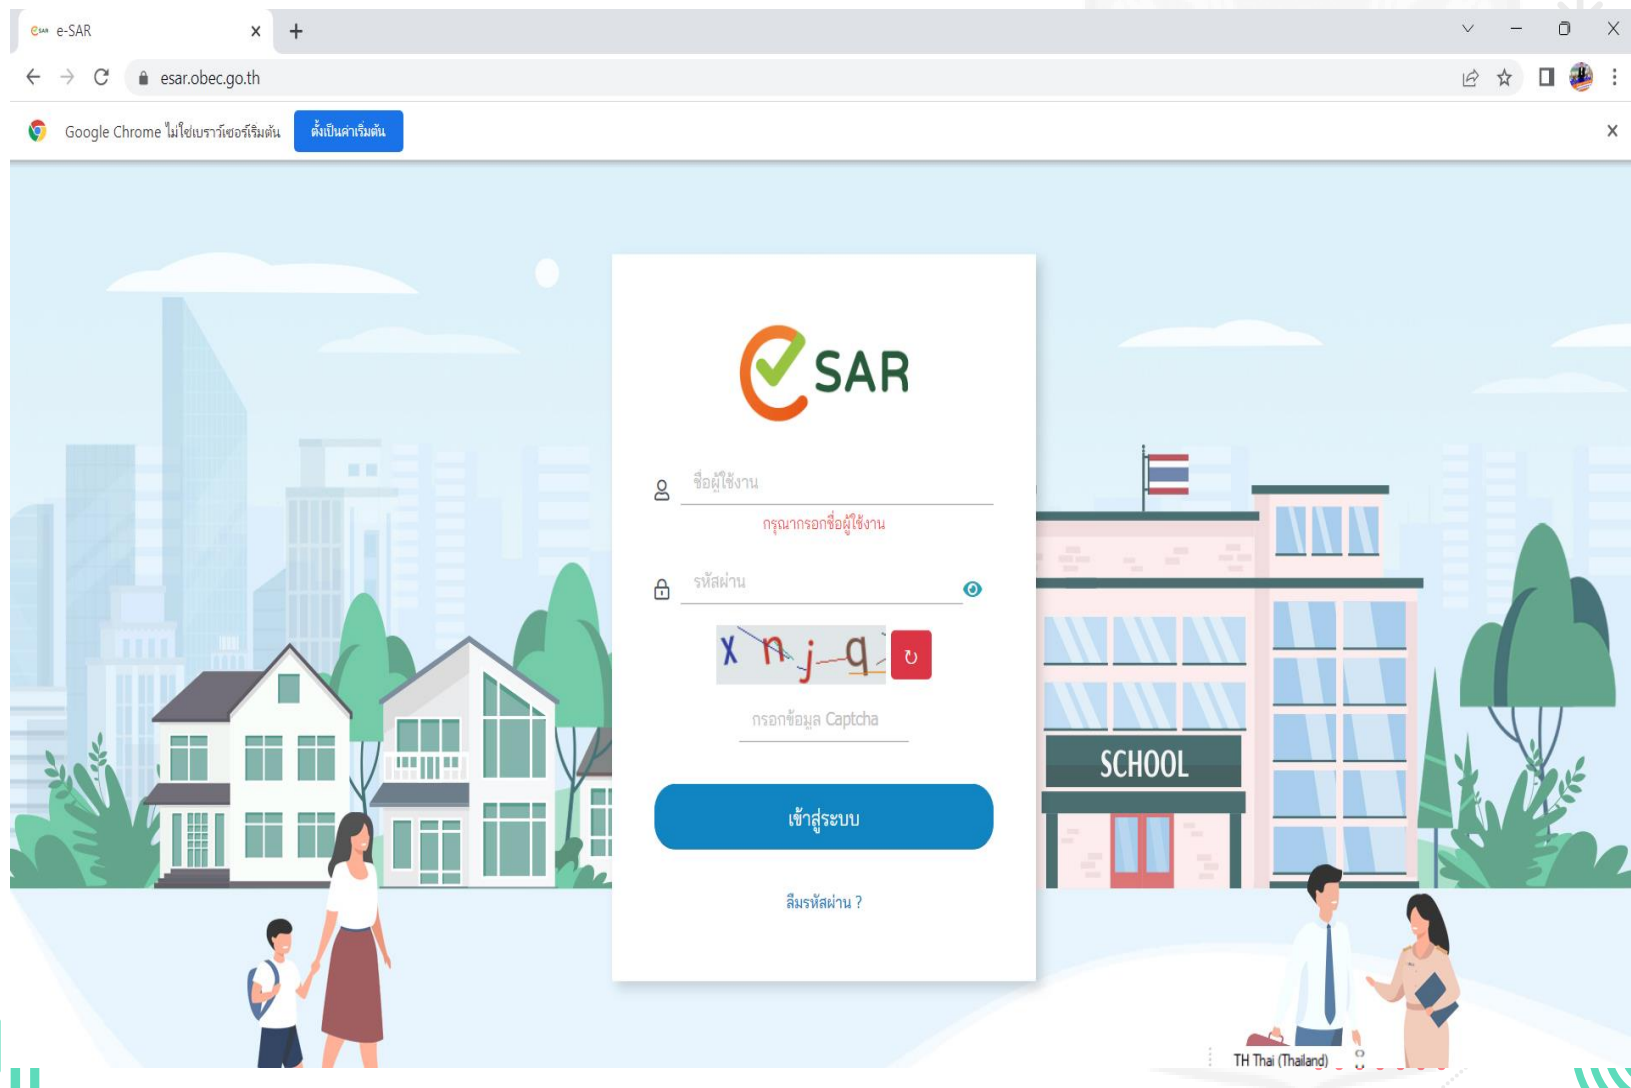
e-SAR
esar.obec.go.th
Google Chrome ไม่ใช่เบราว์เซอร์เริ่มต้น
ตั้งเป็นค่าเริ่มต้น
SAR
ชื่อผู้ใช้งาน
กรุณากรอกชื่อผู้ใช้งาน
รหัสผ่าน
x n j q
กรอกข้อมูล Captcha
เข้าสู่ระบบ
ลืมรหัสผ่าน ?
SCHOOL
TH Thai (Thailand)